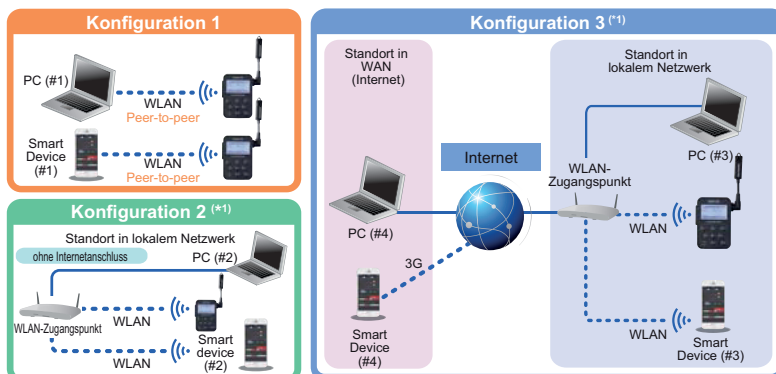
Konfiguration 1

PC (#1)

WLAN
Peer-to-peer

Smart Device (#1)

WLAN
Peer-to-peer

Konfiguration 2 (*1)

Standort in lokalem Netzwerk

ohne Internetanschluss

PC (#2)

WLAN-Zugangspunkt

WLAN

Smart device (#2)

WLAN

Konfiguration 3 (*1)

Standort in WAN (Internet)

Internet

Standort in lokalem Netzwerk

PC (#3)

WLAN-Zugangspunkt

PC (#4)

WLAN

3G

Smart Device (#4)

WLAN

Smart Device (#3)